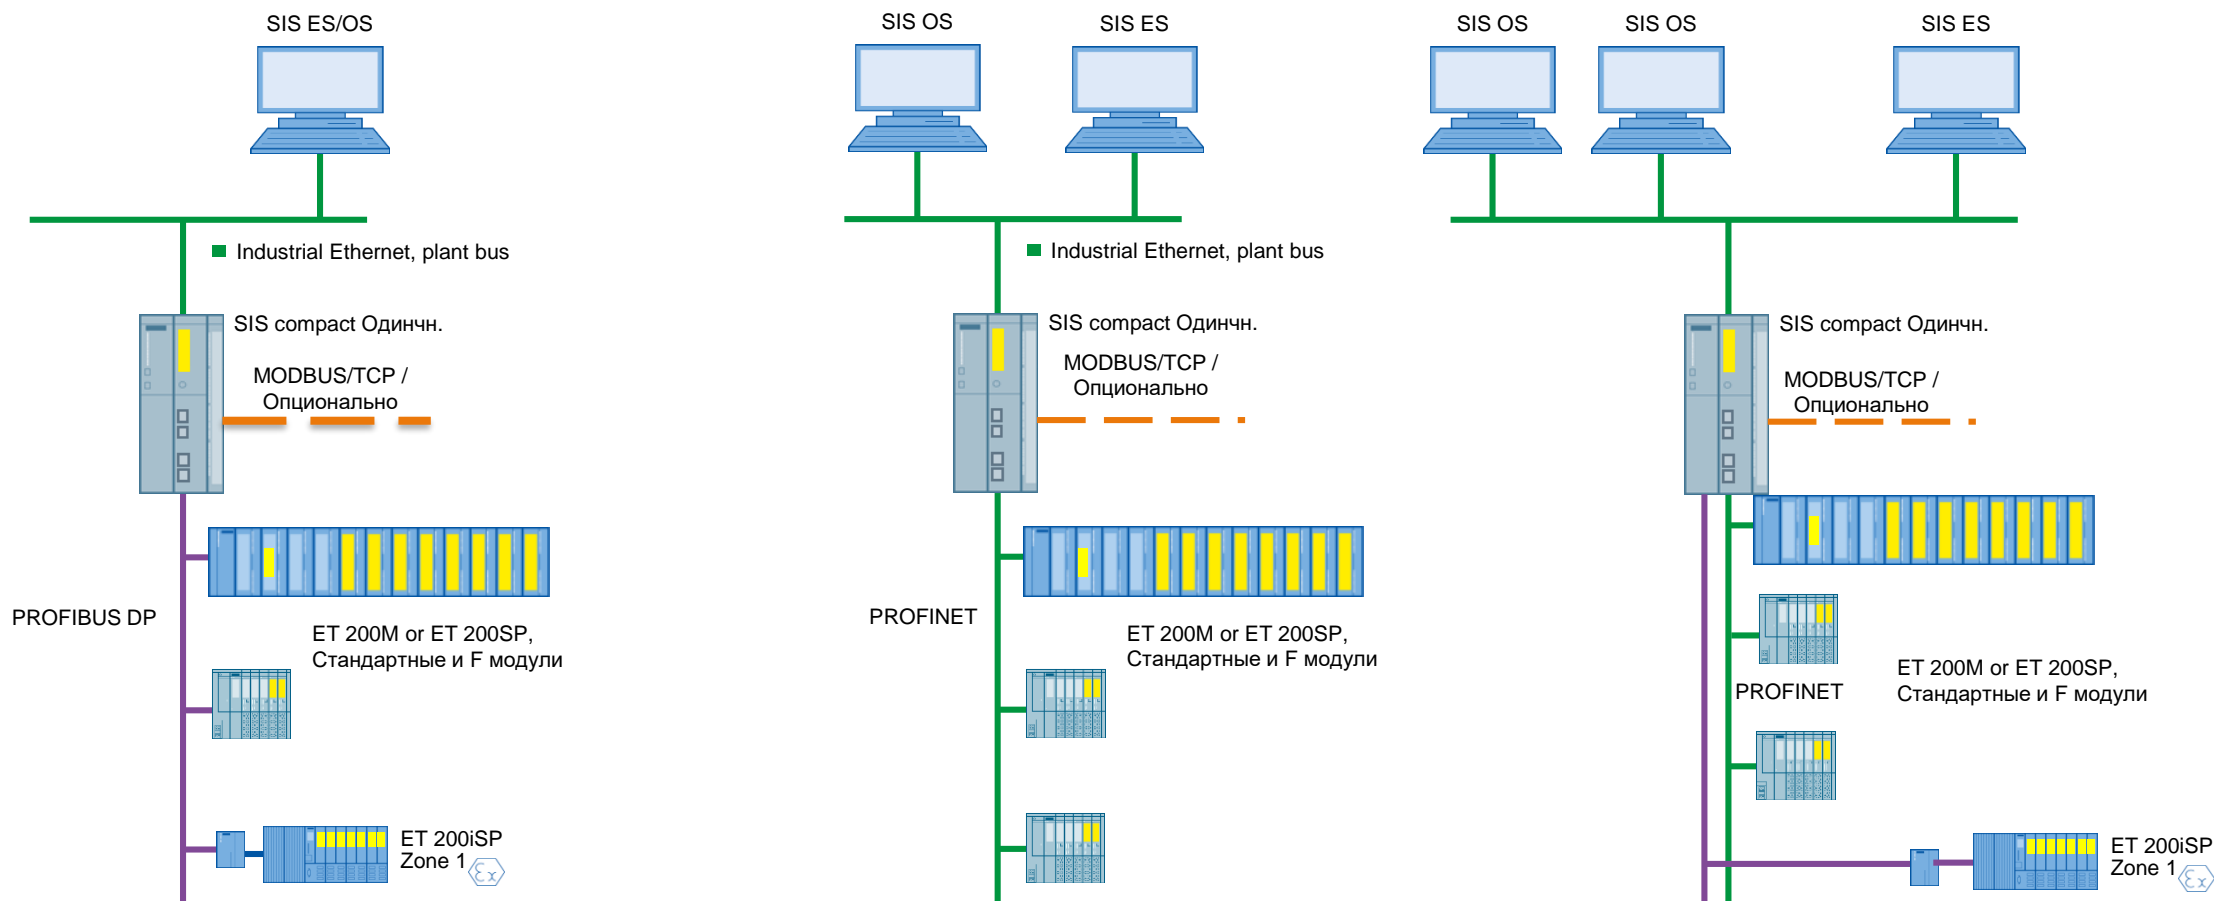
SIS ES/OS

Industrial Ethernet, plant bus

SIS compact Одинчн.

MODBUS/TCP / Опционально

PROFIBUS DP

ET 200M or ET 200SP, Стандартные и F модули

ET 200iSP Zone 1

SIS OS

SIS ES

Industrial Ethernet, plant bus

SIS compact Одинчн.

MODBUS/TCP / Опционально

PROFINET

ET 200M or ET 200SP, Стандартные и F модули

SIS OS

SIS OS

SIS ES

SIS compact Одинчн.

MODBUS/TCP / Опционально

PROFINET

ET 200M or ET 200SP, Стандартные и F модули

ET 200iSP Zone 1